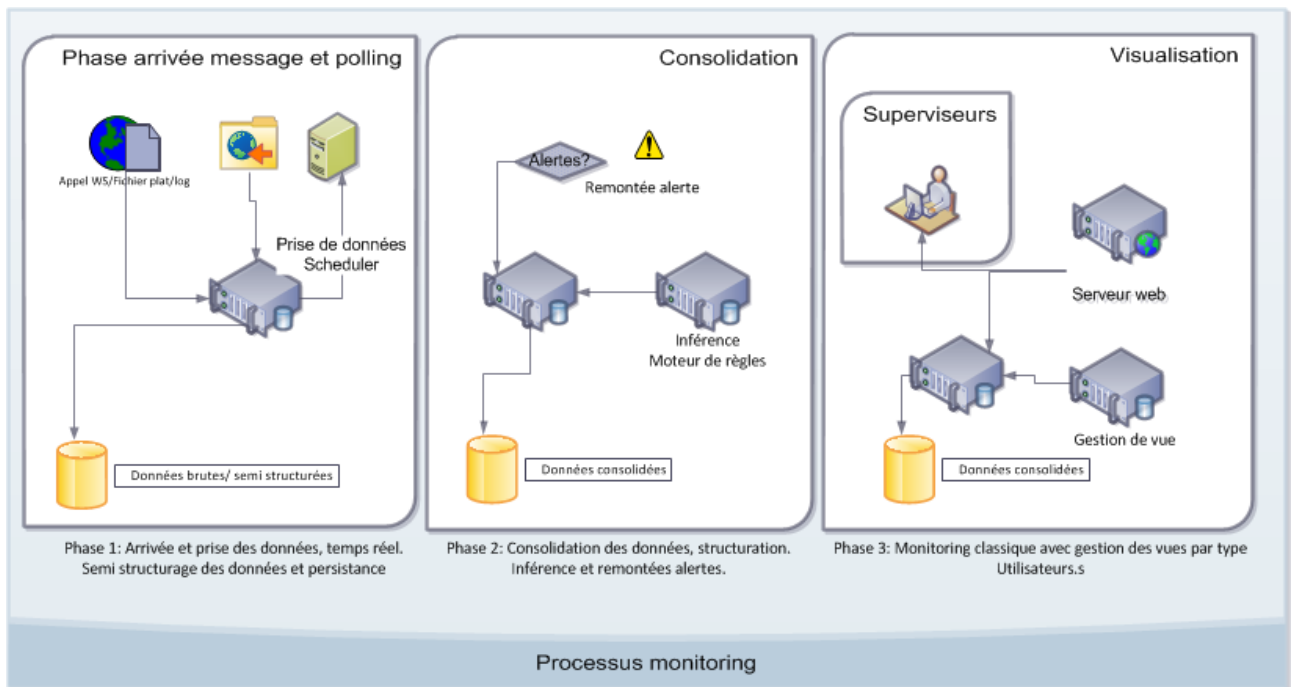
Phase arrivée message et polling

Appel WS/Fichier plat/log

Prise de données
Scheduler

Données brutes/ semi structurées

Phase 1: Arrivée et prise des données, temps réel. Semi structurage des données et persistance

Consolidation

Alertes?

Remontée alerte

Inférence
Moteur de règles

Données consolidées

Phase 2: Consolidation des données, structuration. Inférence et remontées alertes.

Visualisation

Superviseurs

Serveur web

Gestion de vue

Données consolidées

Phase 3: Monitoring classique avec gestion des vues par type Utilisateurs.s

Processus monitoring